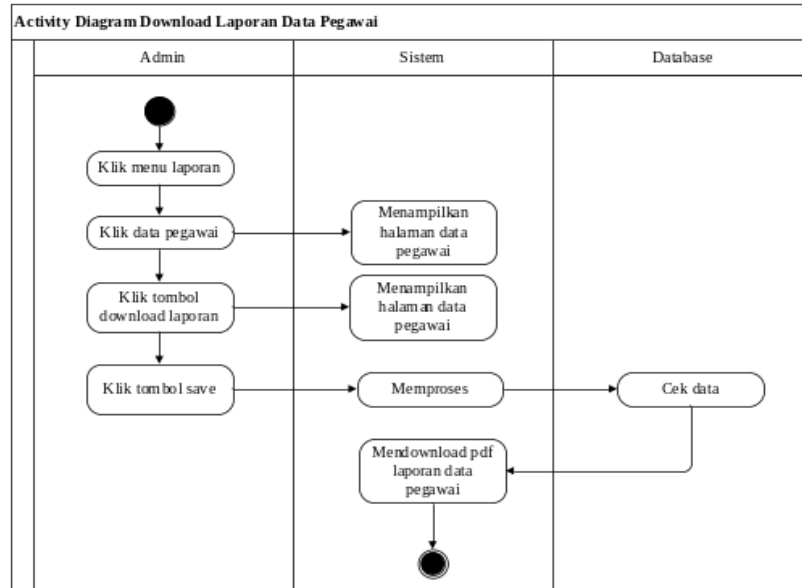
Activity Diagram Download Laporan Data Pegawai

| Admin | Sistem | Database |
|---|---|---|

Klik menu laporan

Klik data pegawai

Menampilkan halaman data pegawai

Klik tombol download laporan

Menampilkan halaman data pegawai

Klik tombol save

Memproses

Cek data

Mendownload pdf laporan data pegawai